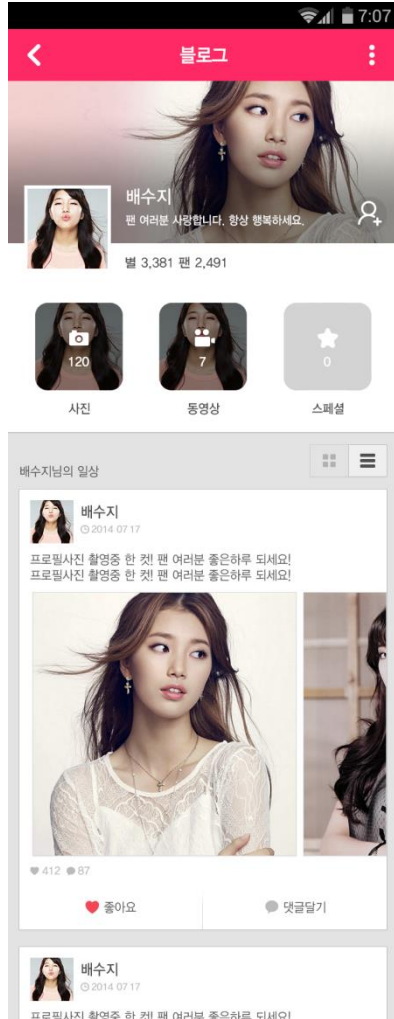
7:07

블로그

배수지
팬 여러분 사랑합니다. 항상 행복하세요.

별 3,381 팬 2,491

120
사진

7
동영상

0
스페셜

배수지님의 일상

배수지
2014 07 17

프로필사진 촬영중 한 컷! 팬 여러분 좋은하루 되세요!
프로필사진 촬영중 한 컷! 팬 여러분 좋은하루 되세요!

412 87

좋아요

댓글달기

배수지
2014 07 17

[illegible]